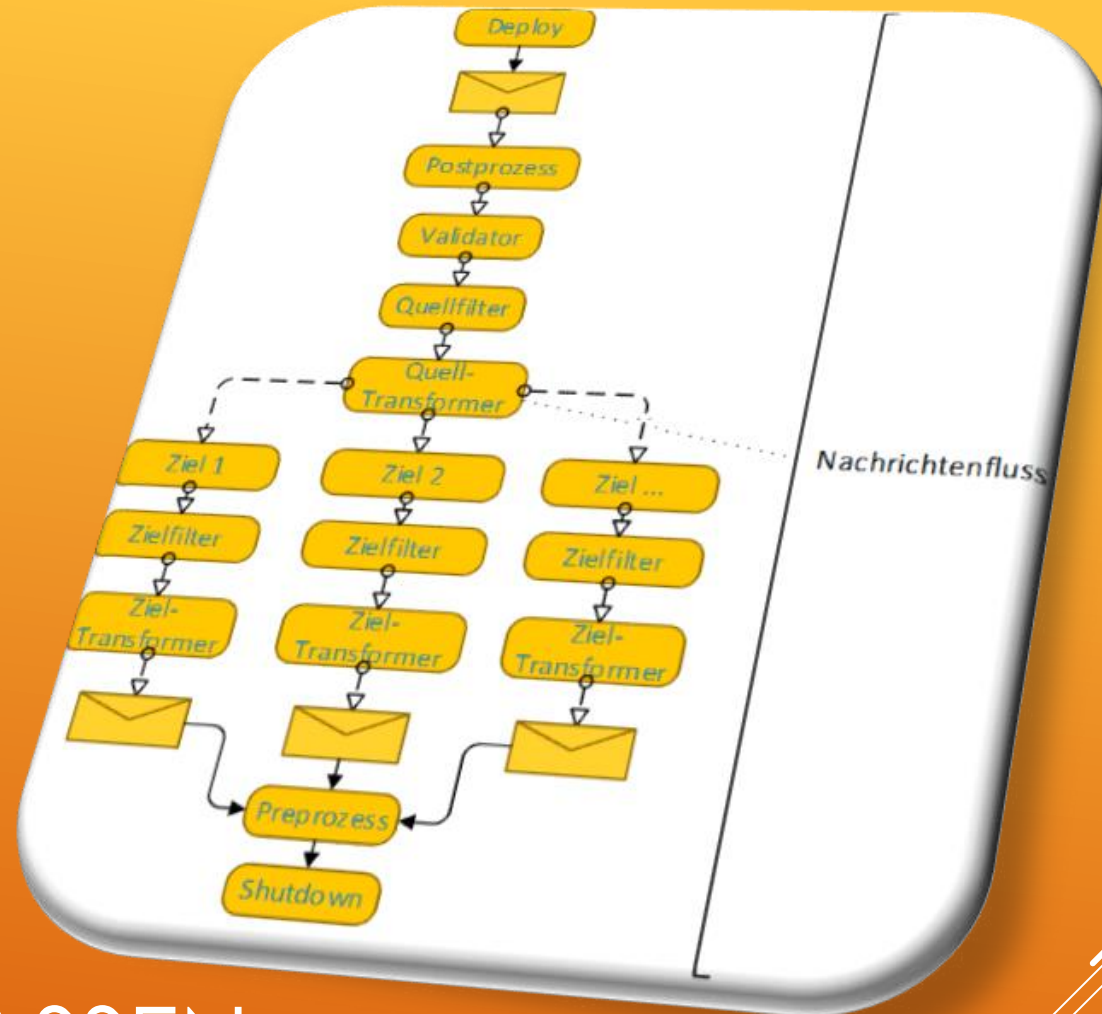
Deploy

Postprozess

Validator

Quellfilter

Quell-Transformer

Ziel 1

Ziel 2

Ziel ...

Nachrichtenfluss

Zielfilter

Zielfilter

Zielfilter

Ziel-Transformer

Ziel-Transformer

Ziel-Transformer

Preprozess

Shutdown

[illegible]